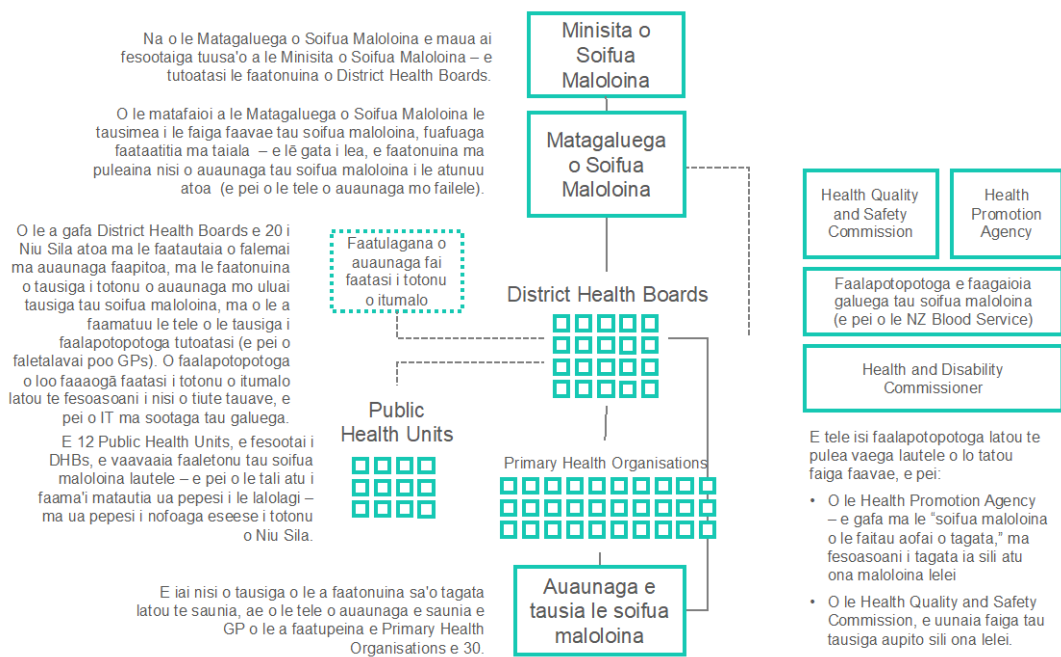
Na o le Matagaluega o Soifua Maloloina e maua ai fesootaiga tuusa'o a le Minisita o Soifua Maloloina – e tutoatasi le faatonuina o District Health Boards.

O le matafaioi a le Matagaluega o Soifua Maloloina le tausimea i le faiga faavae tau soifua maloloina, fuafuaga faataatitia ma taiala – e lē gata i lea, e faatonuina ma puleaina nisi o auaunaga tau soifua maloloina i le atunuu atoa (e pei o le tele o auaunaga mo failele).

O le a gafa District Health Boards e 20 i Niu Sila atoa ma le faatautaia o falemai ma auaunaga faapitoa, ma le faatonuina o tausiga i totonu o auaunaga mo uluai tausiga tau soifua maloloina, ma o le a faamatuu le tele o le tausiga i faalapotopotoga tutoatasi (e pei o faletalavai poo GPs). O faalapotopotoga o loo faaaogā faatasi i totonu o itumalo latou te fesoasoani i nisi o tiute tauave, e pei o IT ma sootaga tau galuega.

E 12 Public Health Units, e fesootai i DHBs, e vaavaaia faaletonu tau soifua maloloina lautele – e pei o le tali atu i faama'i matautia ua pepesi i le lalolagi – ma ua pepesi i nofoaga eseese i totonu o Niu Sila.

E iai nisi o tausiga o le a faatonuina sa'o tagata latou te saunia, ae o le tele o auaunaga e saunia e GP o le a faatupeina e Primary Health Organisations e 30.

Minisita o Soifua Maloloina

Matagaluega o Soifua Maloloina

Faatulagana o auaunaga fai faatasi i totonu o itumalo

District Health Boards

Public Health Units

Primary Health Organisations

Auaunaga e tausia le soifua maloloina

Health Quality and Safety Commission

Health Promotion Agency

Faalapotopotoga e faagaioia galuega tau soifua maloloina (e pei o le NZ Blood Service)

Health and Disability Commissioner

E tele isi faalapotopotoga latou te pulea vaega lautele o lo tatou faiga faavae, e pei:

• O le Health Promotion Agency – e gafa ma le "soifua maloloina o le faitau aofai o tagata," ma fesoasoani i tagata ia sili atu ona maloloina lelei

• O le Health Quality and Safety Commission, e uunaia faiga tau tausiga aupito sili ona lelei.